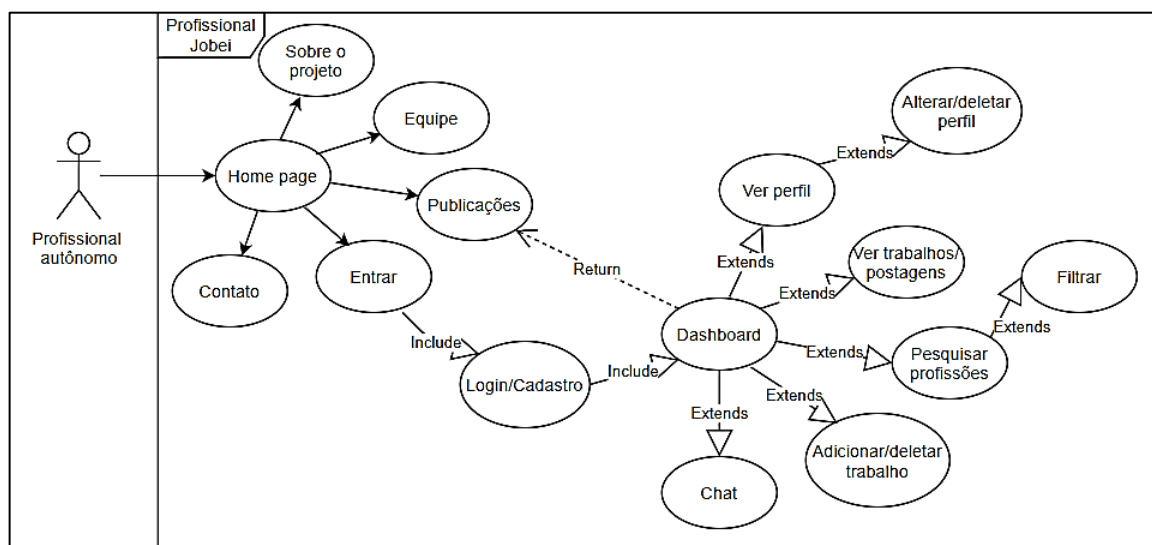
Profissional Jobei

Profissional autônomo

Sobre o projeto

Equipe

Home page

Publicações

Contato

Entrar

Include

Login/Cadastro

Include

Return

Dashboard

Alterar/deletar perfil

Extends

Ver perfil

Extends

Ver trabalhos/ postagens

Extends

Filtrar

Extends

Extends

Pesquisar profissões

Extends

Extends

Adicionar/deletar trabalho

Chat